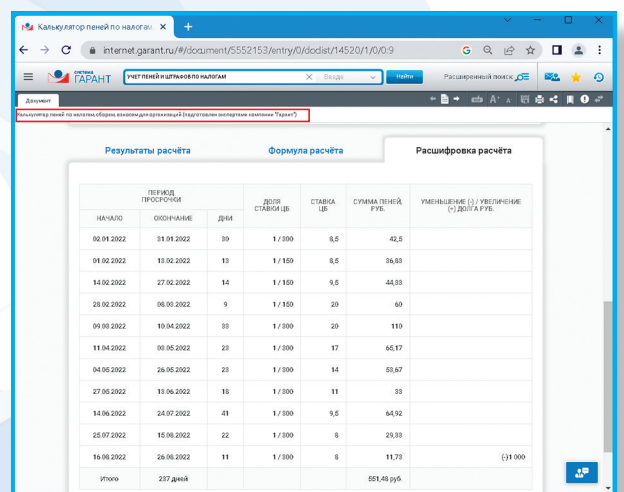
Калькулятор пеней по налогам ×
+

internet.garant.ru/#/document/5552153/entry/0/docdist/14520/1/0/0:9

СИСТЕМА ГАРАНТ

УЧЕТ ПЕНЕЙ И ШТРАФОВ ПО НАЛОГАМ

Везде

Найти

Расширенный поиск

Документ

Калькулятор пеней по налогам, сборам, взносам для организаций (подготовлен экспертами компании "Гарант")

Результаты расчёта

Формула расчёта

Расшифровка расчёта

| ПЕРИОД ПРОСРОЧКИ | | | ДОЛЯ СТАВКИ ЦБ | СТАВКА ЦБ | СУММА ПЕНЕЙ, РУБ. | УМЕНЬШЕНИЕ (-) / УВЕЛИЧЕНИЕ (+) ДОЛГА РУБ. |
|---|---|---|---|---|---|---|
| НАЧАЛО | ОКОНЧАНИЕ | ДНИ | | | | |
| 02.01.2022 | 31.01.2022 | 30 | 1 / 300 | 8,5 | 42,5 | |
| 01.02.2022 | 13.02.2022 | 13 | 1 / 150 | 8,5 | 36,83 | |
| 14.02.2022 | 27.02.2022 | 14 | 1 / 150 | 9,5 | 44,33 | |
| 28.02.2022 | 08.03.2022 | 9 | 1 / 150 | 20 | 60 | |
| 09.03.2022 | 10.04.2022 | 33 | 1 / 300 | 20 | 110 | |
| 11.04.2022 | 03.05.2022 | 23 | 1 / 300 | 17 | 65,17 | |
| 04.05.2022 | 26.05.2022 | 23 | 1 / 300 | 14 | 53,67 | |
| 27.05.2022 | 13.06.2022 | 18 | 1 / 300 | 11 | 33 | |
| 14.06.2022 | 24.07.2022 | 41 | 1 / 300 | 9,5 | 64,92 | |
| 25.07.2022 | 15.08.2022 | 22 | 1 / 300 | 8 | 29,33 | |
| 16.08.2022 | 26.08.2022 | 11 | 1 / 300 | 8 | 11,73 | (-)1 000 |
| Итого | 237 дней | | | | 551,48 руб. | |